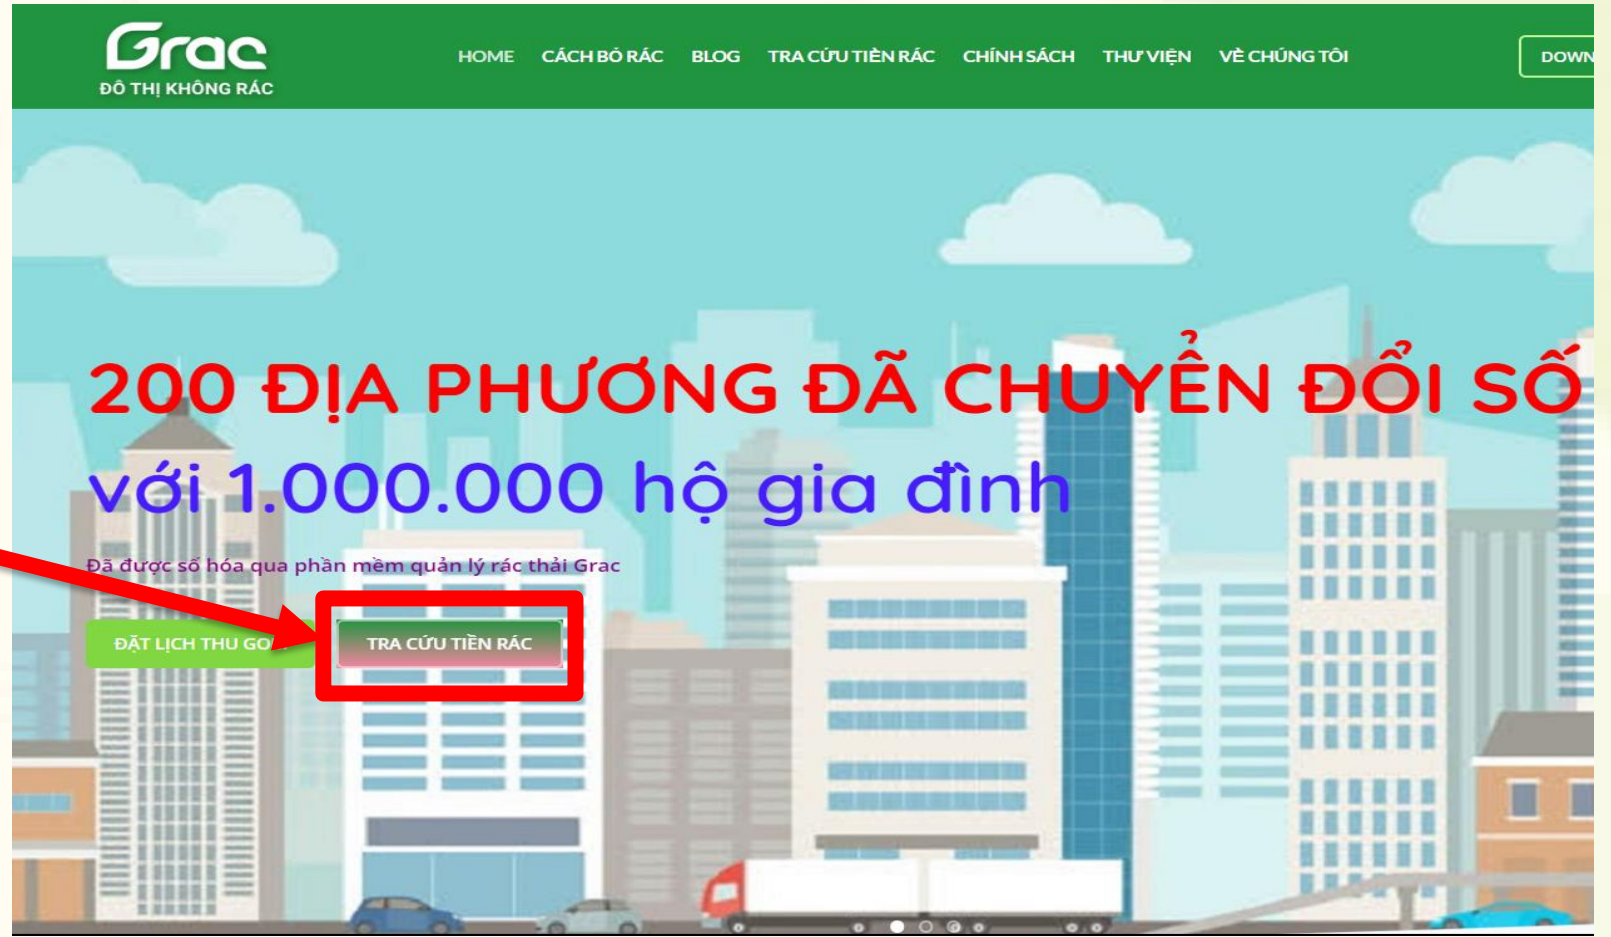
Grac
ĐÔ THỊ KHÔNG RÁC

HOME CÁCH BỎ RÁC BLOG TRA CỨU TIỀN RÁC CHÍNH SÁCH THƯ VIỆN VỀ CHÚNG TÔI DOWN

200 ĐỊA PHƯƠNG ĐÃ CHUYỂN ĐỔI SỐ
với 1.000.000 hộ gia đình

Đã được số hóa qua phần mềm quản lý rác thải Grac

ĐẶT LỊCH THU GO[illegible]
TRA CỨU TIỀN RÁC